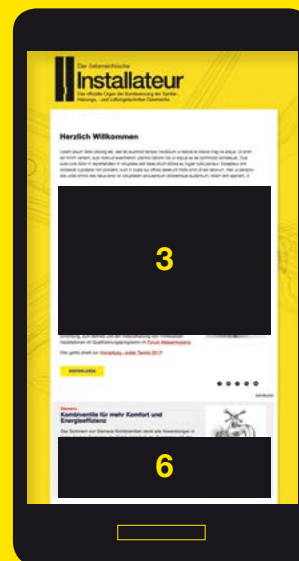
Der österreichische
Installateur
Das offizielle Organ der Bundesinnung der Sanitär-, Heizungs- und Lüftungstechniker Österreichs

Herzlich Willkommen

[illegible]

3

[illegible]

Hier gehts direkt zur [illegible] – siehe Termin 2017!

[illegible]

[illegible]

Siemens
Kombiventile für mehr Komfort und Energieeffizienz

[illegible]

6